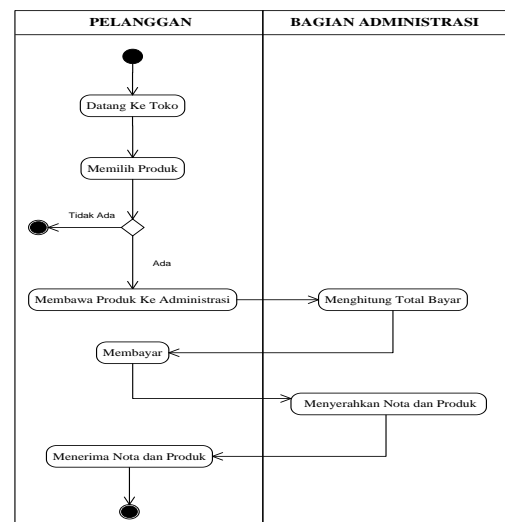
| PELANGGAN | BAGIAN ADMINISTRASI |
|---|---|

Datang Ke Toko

Memilih Produk

Tidak Ada

Ada

Membawa Produk Ke Administrasi

Menghitung Total Bayar

Membayar

Menyerahkan Nota dan Produk

Menerima Nota dan Produk